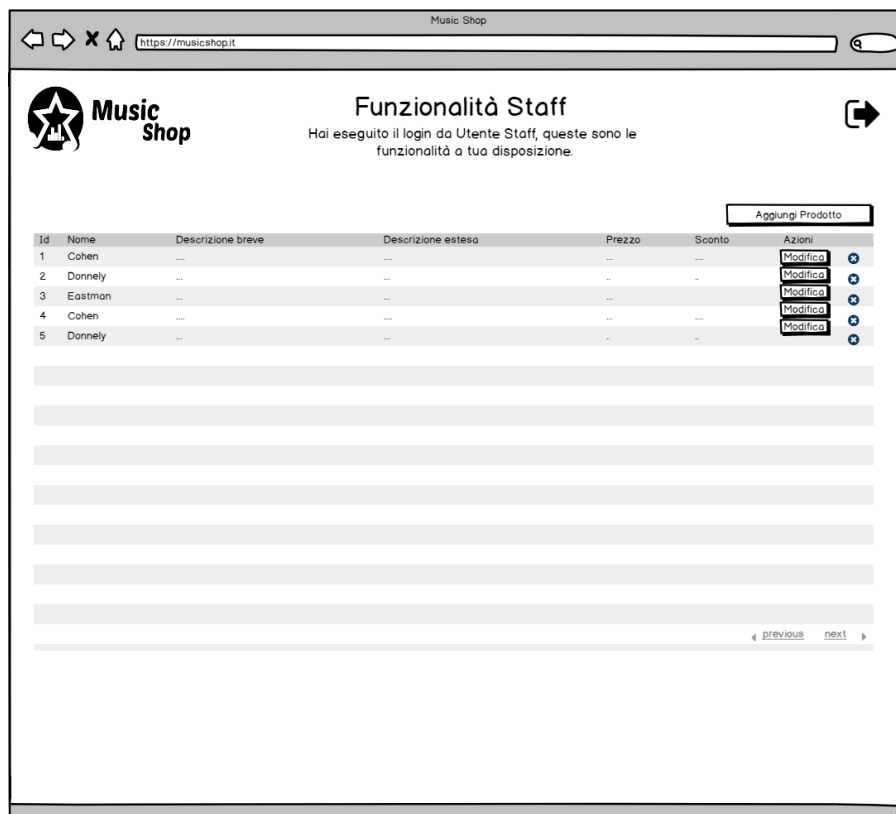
Music Shop

https://musicshop.it

Music Shop

Funzionalità Staff

Hai eseguito il login da Utente Staff, queste sono le funzionalità a tua disposizione.

Aggiungi Prodotto

| Id | Nome | Descrizione breve | Descrizione estesa | Prezzo | Sconto | Azioni |
|---|---|---|---|---|---|---|
| 1 | Cohen | ... | ... | ... | ... | Modifica |
| 2 | Donnely | ... | ... | .. | .. | Modifica |
| 3 | Eastman | ... | ... | ... | | Modifica |
| 4 | Cohen | ... | ... | ... | ... | Modifica |
| 5 | Donnely | ... | ... | .. | .. | Modifica |

previous next